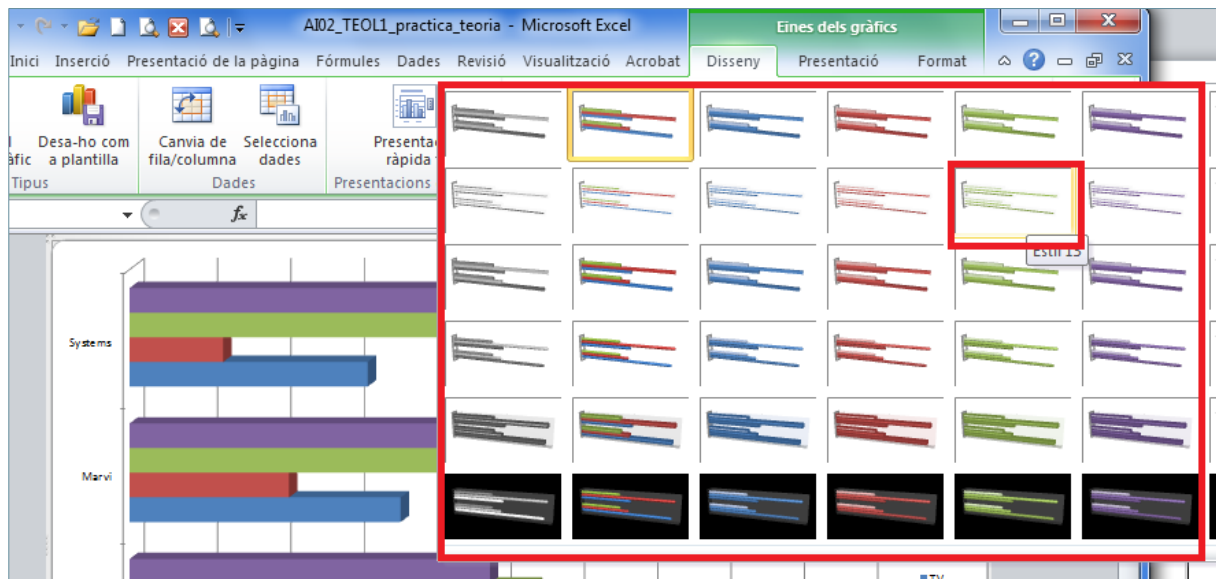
AI02_TEOL1_practica_teoria - Microsoft Excel

Eines dels gràfics

Inici Inserció Presentació de la pàgina Fórmules Dades Revisió Visualització Acrobat Disseny Presentació Format

Desa-ho com a plantilla
Canvia de fila/columna
Selecciona dades
Presentació ràpida

Tipus Dades Presentacions

$f_x$

Estil 15

Systems

Marvi

TV